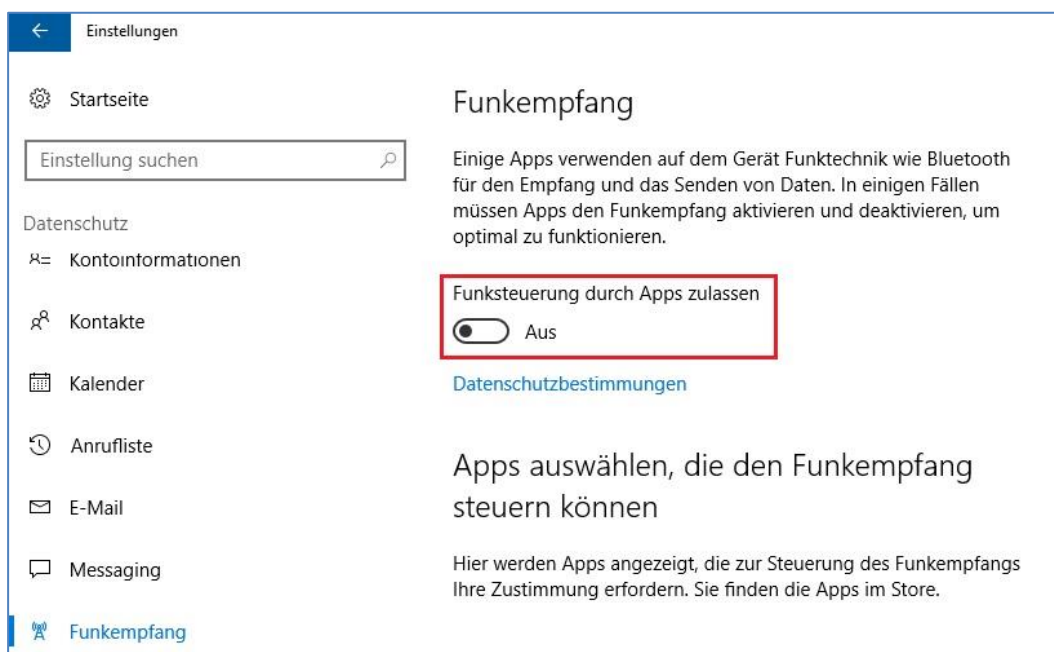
Einstellungen

Startseite

Einstellung suchen

Datenschutz

Kontoinformationen

Kontakte

Kalender

Anrufliste

E-Mail

Messaging

Funkempfang

Funkempfang

Einige Apps verwenden auf dem Gerät Funktechnik wie Bluetooth für den Empfang und das Senden von Daten. In einigen Fällen müssen Apps den Funkempfang aktivieren und deaktivieren, um optimal zu funktionieren.

Funksteuerung durch Apps zulassen

Aus

Datenschutzbestimmungen

Apps auswählen, die den Funkempfang steuern können

Hier werden Apps angezeigt, die zur Steuerung des Funkempfangs Ihre Zustimmung erfordern. Sie finden die Apps im Store.